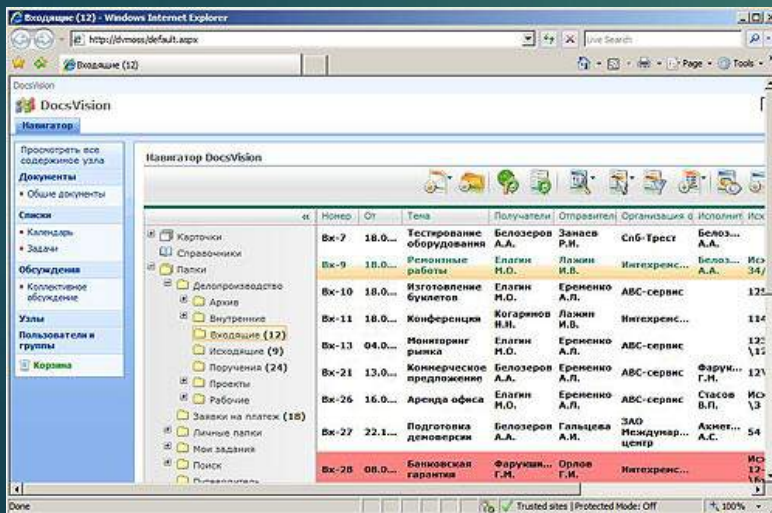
Входящие (12) - Windows Internet Explorer

http://dvmoss/default.aspx

Live Search

Входящие (12)

Page · Tools ·

DocsVision

DocsVision

Навигатор

Просмотреть все содержимое узла

Документы

• Общие документы

Списки

• Календарь

• Задачи

Обсуждения

• Коллективное обсуждение

Узлы

Пользователи и группы

Корзина

Навигатор DocsVision

«

Карточки

Справочники

Папки

Делопроизводство

Архив

Внутренние

Входящие (12)

Исходящие (9)

Поручения (24)

Проекты

Рабочие

Заявки на платеж (18)

Личные папки

Мои задания

Поиск

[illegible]

| Номер | От | Тема | Получатели | Отправители | Организация о | Исполнит | Исх |
|---|---|---|---|---|---|---|---|
| Вх-7 | 18.0... | Тестирование оборудования | Белозеров А.А. | Занаев Р.Н. | Спб-Трест | Белоз... А.А. | |
| Вх-9 | 18.0... | Ремонтные работы | Елагин М.О. | Лажин И.В. | Интехресс... | Белоз... А.А. | Ис 34/ |
| Вх-10 | 18.0... | Изготовление буклетов | Елагин М.О. | Еременко А.П. | АВС-сервис | | 125 |
| Вх-11 | 18.0... | Конференции | Когаринов Н.Н. | Лажин И.В. | Интехресс | | 114 |
| Вх-13 | 04.0... | Мониторинг рынка | Елагин М.О. | Еременко А.П. | АВС-сервис | | 123 \12 |
| Вх-21 | 13.0... | Коммерческое предложение | Белозеров А.А. | Еременко А.П. | АВС-сервис | Фарук... Г.М. | 12\ |
| Вх-26 | 16.0... | Аренда офиса | Елагин М.О. | Еременко А.П. | АВС-сервис | Стасов В.П. | Ис \3 |
| Вх-27 | 22.1... | Подготовка демоверсии | Белозеров А.А. | Гальцева А.И. | ЗАО Международ... центр | Акмет... А.С. | 54 |
| Вх-28 | 08.0... | Банковская гарантия | Фарукшин... Г.М. | Орлов Г.И. | Интехресс... | | Ис 12- 10- |

Done

Trusted sites | Protected Mode: Off

100%